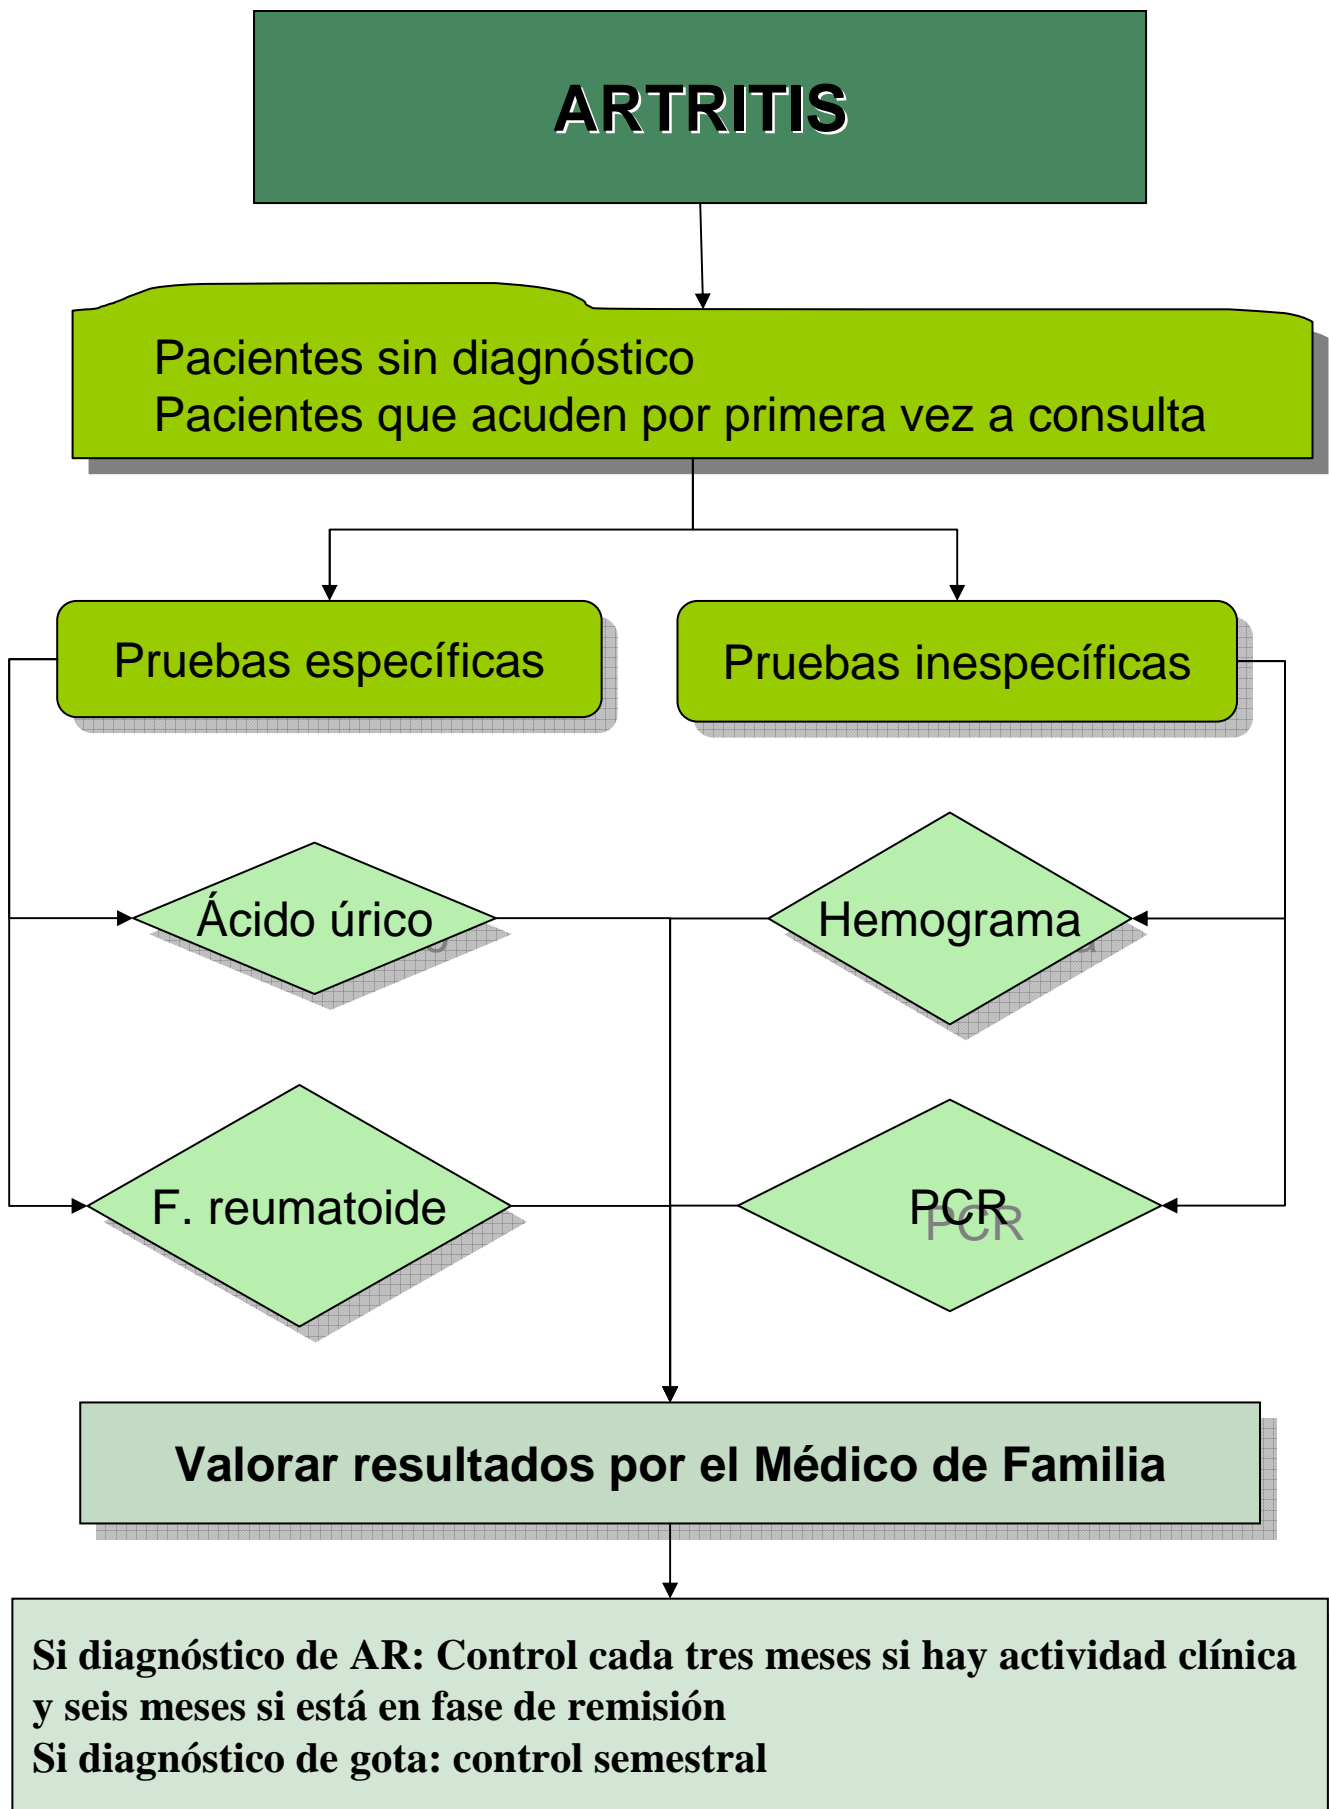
ARTRITIS

Pacientes sin diagnóstico
Pacientes que acuden por primera vez a consulta

Pruebas específicas

Pruebas inespecíficas

Ácido úrico

Hemograma

F. reumatoide

PCR

Valorar resultados por el Médico de Familia

Si diagnóstico de AR: Control cada tres meses si hay actividad clínica y seis meses si está en fase de remisión
Si diagnóstico de gota: control semestral